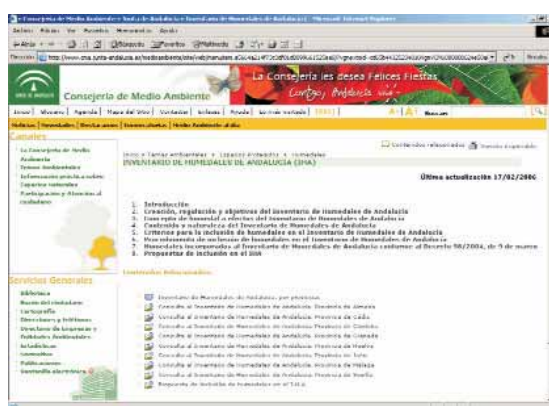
Consejería de Medio Ambiente

La Consejería les desea Felices Fiestas

Canales

La Consejería de Medio Ambiente
Temas Ambientales
Información práctica sobre Espacios naturales
Participación y Atención al ciudadano

INVENTARIO DE HUMEDALES DE ANDALUCÍA (IHA)

Última actualización 17/02/2006

1. Introducción
2. Creación, regulación y objetivos del Inventario de Humedales de Andalucía
3. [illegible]
4. Contenido y naturaleza del Inventario de Humedales de Andalucía
5. Criterios para la inclusión de humedales en el Inventario de Humedales de Andalucía
6. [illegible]
7. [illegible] Decreto 98/2004, de 9 de marzo
8. Propuestas de inclusión en el IHA

Contenidos Relacionados

Inventario de Humedales de Andalucía, por provincias
Consulta al Inventario de Humedales de Andalucía. Provincia de Almería
Consulta al Inventario de Humedales de Andalucía. Provincia de Cádiz
Consulta al Inventario de Humedales de Andalucía. Provincia de Córdoba
Consulta al Inventario de Humedales de Andalucía. Provincia de Granada
Consulta al Inventario de Humedales de Andalucía. Provincia de Huelva
Consulta al Inventario de Humedales de Andalucía. Provincia de Jaén
Consulta al Inventario de Humedales de Andalucía. Provincia de Málaga
Consulta al Inventario de Humedales de Andalucía. Provincia de Sevilla
Propuesta de inclusión de humedales en el IHA

Servicios Generales

Biblioteca
Buzón del ciudadano
Cartografía
Directorios y Teléfonos
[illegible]
Publicaciones